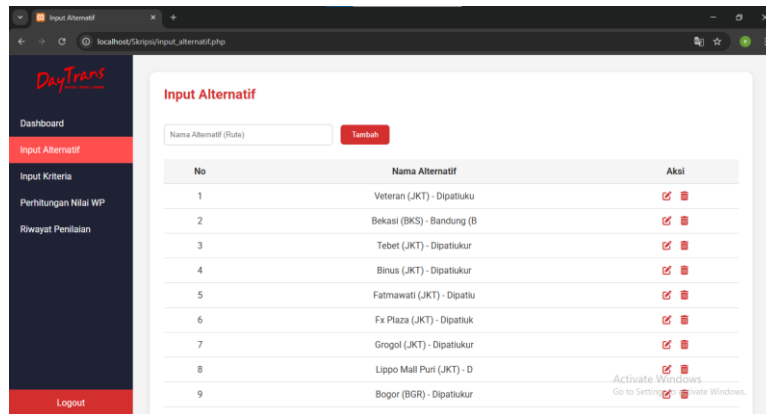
Input Alternatif
localhost/Skripsi/input_alternatif.php

DayTrans
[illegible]

Dashboard
Input Alternatif
Input Kriteria
Perhitungan Nilai WP
Riwayat Penilaian
Logout

Input Alternatif

Nama Alternatif (Rute)
Tambah

| No | Nama Alternatif | Aksi |
|---|---|---|
| 1 | Veteran (JKT) - Dipatiuku | |
| 2 | Bekasi (BKS) - Bandung (B | |
| 3 | Tebet (JKT) - Dipatiukur | |
| 4 | Binus (JKT) - Dipatiukur | |
| 5 | Fatmawati (JKT) - Dipatiu | |
| 6 | Fx Plaza (JKT) - Dipatiuk | |
| 7 | Grogol (JKT) - Dipatiukur | |
| 8 | Lippo Mall Puri (JKT) - D | |
| 9 | Bogor (BGR) - Dipatiukur | |

Activate Windows
Go to Settings to activate Windows.